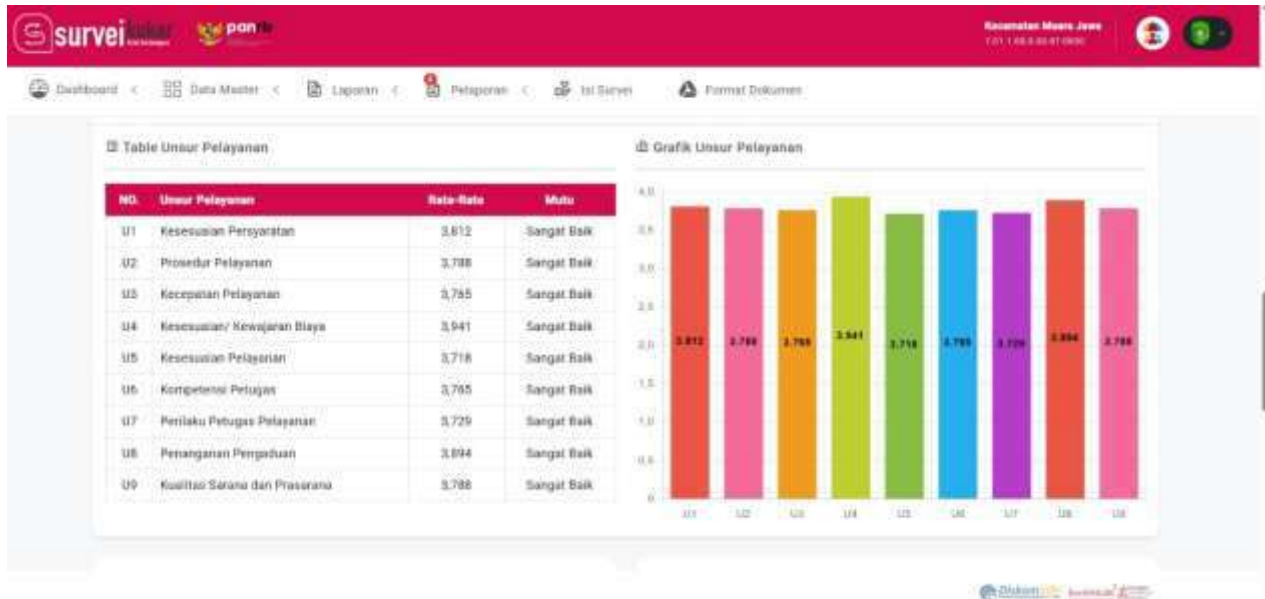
survei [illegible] pan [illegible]

Kecamatan Muara Jawa
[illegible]

Dashboard < Data Master < Laporan < Pelaporan < Isi Survei Format Dokumen

Table Unsur Pelayanan

| NO. | Unsur Pelayanan | Rata-Rata | Mutu |
|---|---|---|---|
| U1 | Kesesuaian Persyaratan | 3,812 | Sangat Baik |
| U2 | Prosedur Pelayanan | 3,788 | Sangat Baik |
| U3 | Kecepatan Pelayanan | 3,765 | Sangat Baik |
| U4 | Kesesuaian/ Kewajaran Biaya | 3,941 | Sangat Baik |
| U5 | Kesesuaian Pelayanan | 3,718 | Sangat Baik |
| U6 | Kompetensi Petugas | 3,765 | Sangat Baik |
| U7 | Perilaku Petugas Pelayanan | 3,729 | Sangat Baik |
| U8 | Penanganan Pengaduan | 3,894 | Sangat Baik |
| U9 | Kualitas Sarana dan Prasarana | 3,788 | Sangat Baik |

Grafik Unsur Pelayanan

4,0
3,5
3,0
2,5
2,0
1,5
1,0
0,5
0

3.812 3.788 3.765 3.941 3.718 3.765 3.729 3.894 3.788

U1 U2 U3 U4 U5 U6 U7 U8 U9

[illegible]